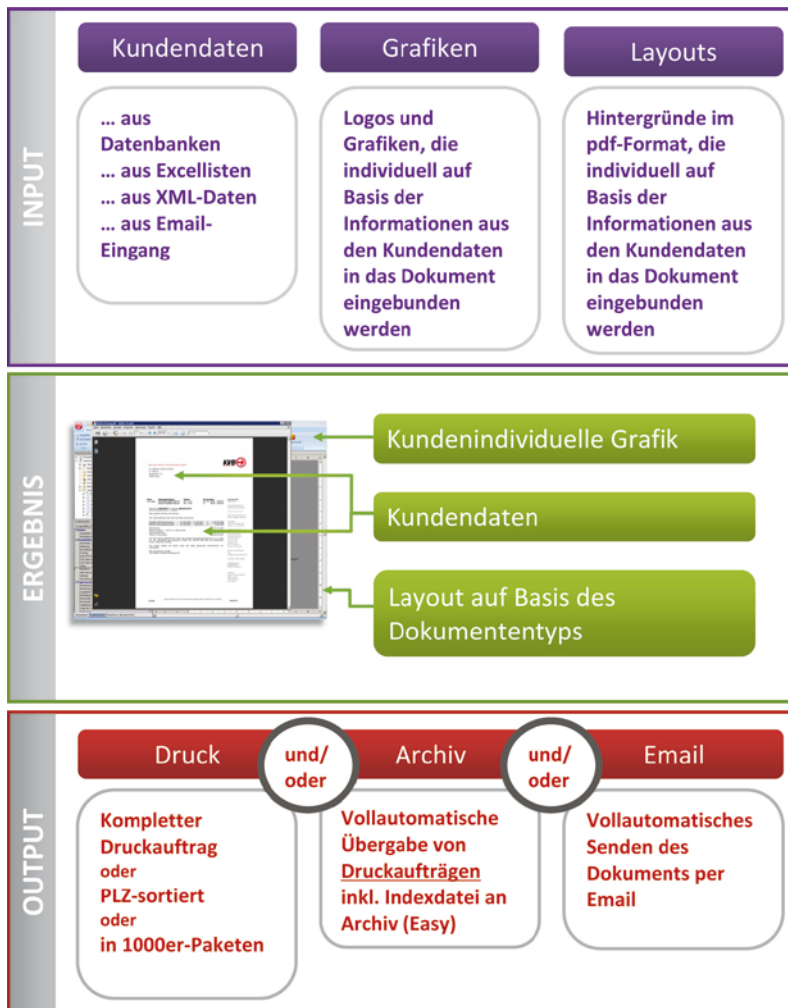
INPUT

Kundendaten

… aus Datenbanken
… aus Excellisten
… aus XML-Daten
… aus Email-Eingang

Grafiken

Logos und Grafiken, die individuell auf Basis der Informationen aus den Kundendaten in das Dokument eingebunden werden

Layouts

Hintergründe im pdf-Format, die individuell auf Basis der Informationen aus den Kundendaten in das Dokument eingebunden werden

ERGEBNIS

Kundenindividuelle Grafik

Kundendaten

Layout auf Basis des Dokumententyps

OUTPUT

Druck

und/ oder

Archiv

und/ oder

Email

Kompletter Druckauftrag
oder
PLZ-sortiert
oder
in 1000er-Paketen

Vollautomatische Übergabe von Druckaufträgen inkl. Indexdatei an Archiv (Easy)

Vollautomatisches Senden des Dokuments per Email